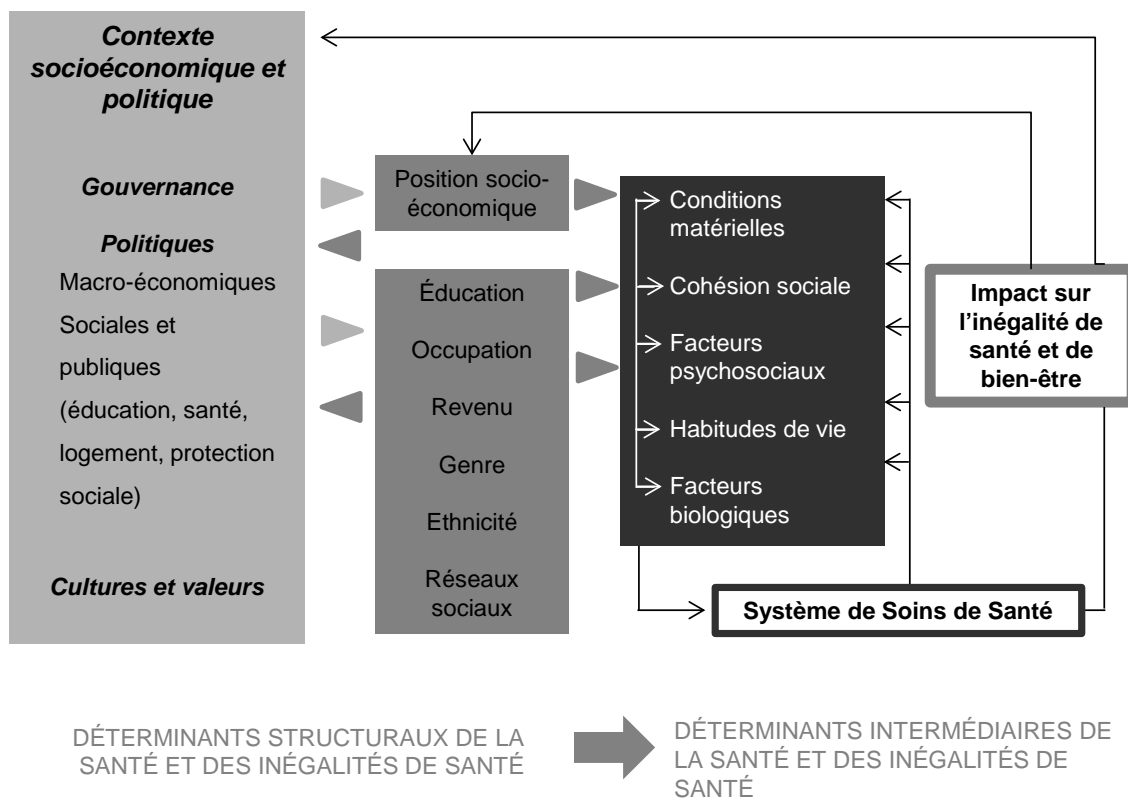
Contexte socioéconomique et politique

Gouvernance

Politiques

Macro-économiques

Sociales et publiques (éducation, santé, logement, protection sociale)

Cultures et valeurs

Position socio-économique

Éducation

Occupation

Revenu

Genre

Ethnicité

Réseaux sociaux

Conditions matérielles

Cohésion sociale

Facteurs psychosociaux

Habitudes de vie

Facteurs biologiques

Impact sur l'inégalité de santé et de bien-être

Système de Soins de Santé

DÉTERMINANTS STRUCTURAUX DE LA SANTÉ ET DES INÉGALITÉS DE SANTÉ

DÉTERMINANTS INTERMÉDIAIRES DE LA SANTÉ ET DES INÉGALITÉS DE SANTÉ